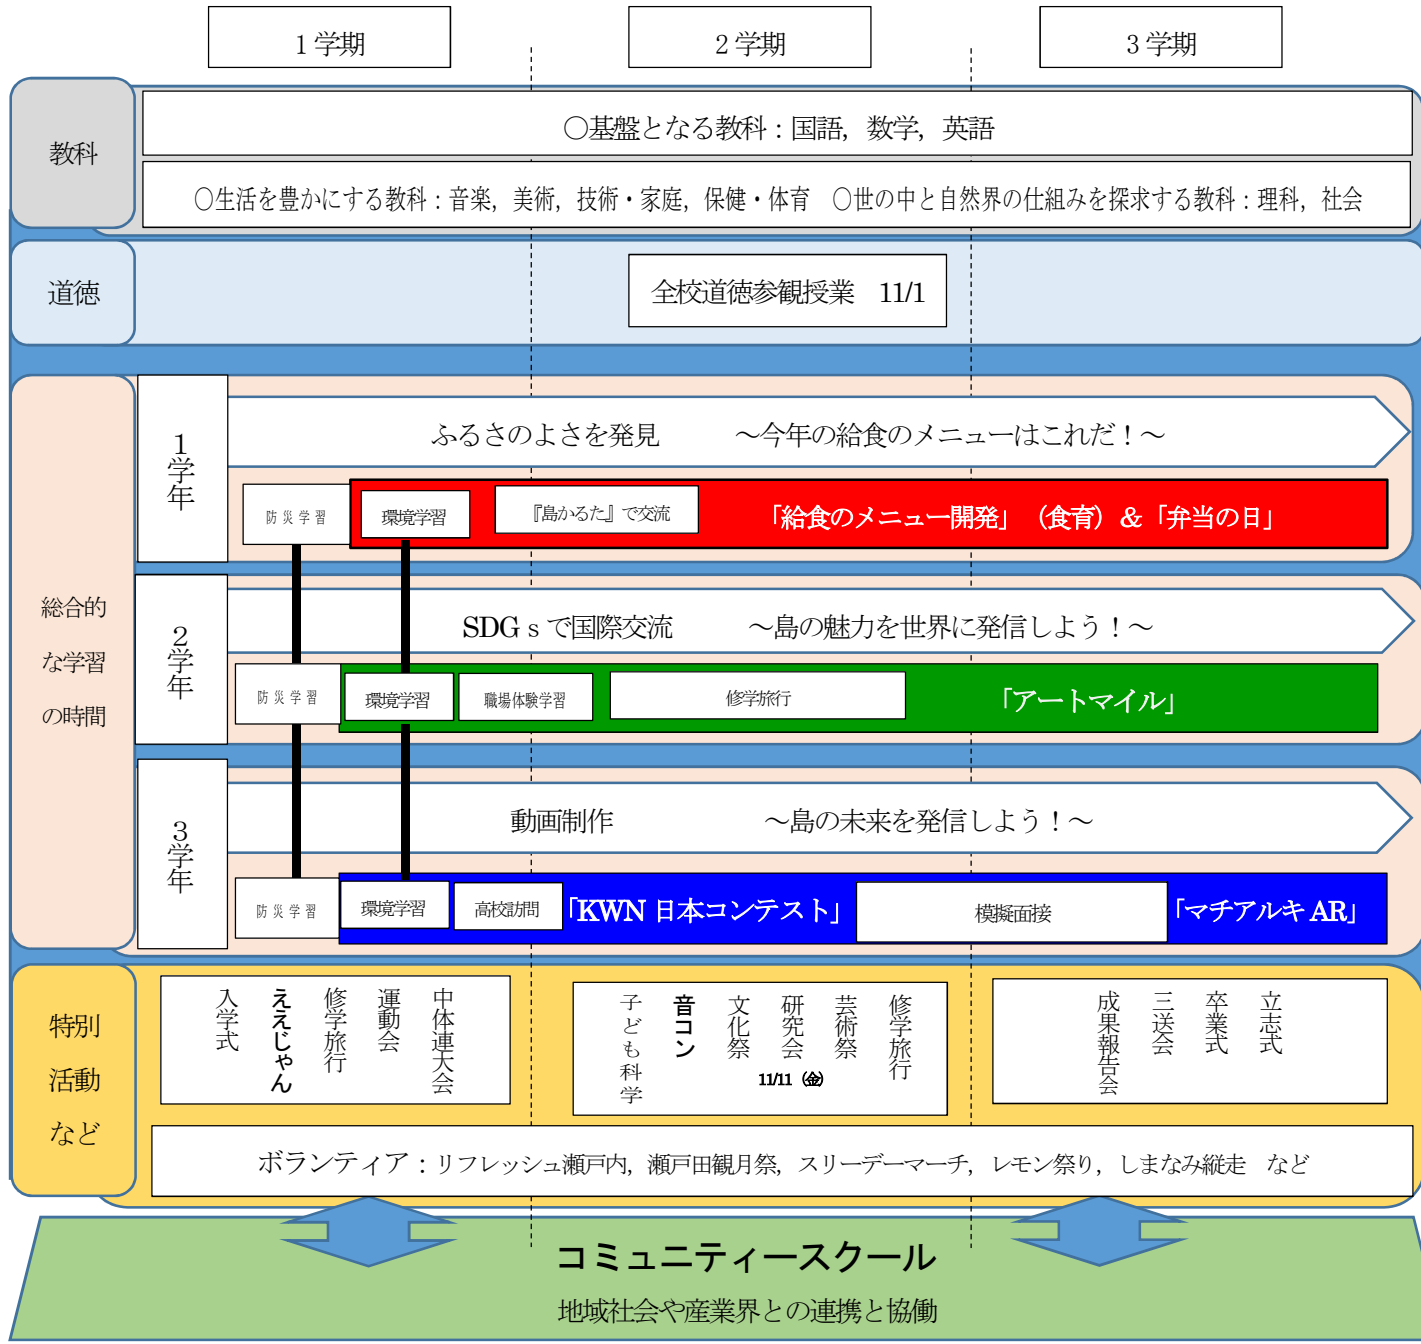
1学期

2学期

3学期

教科

○基盤となる教科：国語，数学，英語

○生活を豊かにする教科：音楽，美術，技術・家庭，保健・体育　○世の中と自然界の仕組みを探求する教科：理科，社会

道徳

全校道徳参観授業　11/1

総合的な学習の時間

1学年

ふるさとのよさを発見　～今年の給食のメニューはこれだ！～

防災学習

環境学習

『島かるた』で交流

「給食のメニュー開発」（食育）＆「弁当の日」

2学年

SDGｓで国際交流　～島の魅力を世界に発信しよう！～

防災学習

環境学習

職場体験学習

修学旅行

「アートマイル」

3学年

動画制作　～島の未来を発信しよう！～

防災学習

環境学習

高校訪問

「KWN日本コンテスト」

模擬面接

「マチアルキAR」

特別活動など

入学式

ええじゃん

修学旅行

運動会

中体連大会

子ども科学

音コン

文化祭

研究会

芸術祭

修学旅行

11/11（金）

成果報告会

三送会

卒業式

立志式

ボランティア：リフレッシュ瀬戸内，瀬戸田観月祭，スリーデーマーチ，レモン祭り，しまなみ縦走　など

コミュニティースクール

地域社会や産業界との連携と協働